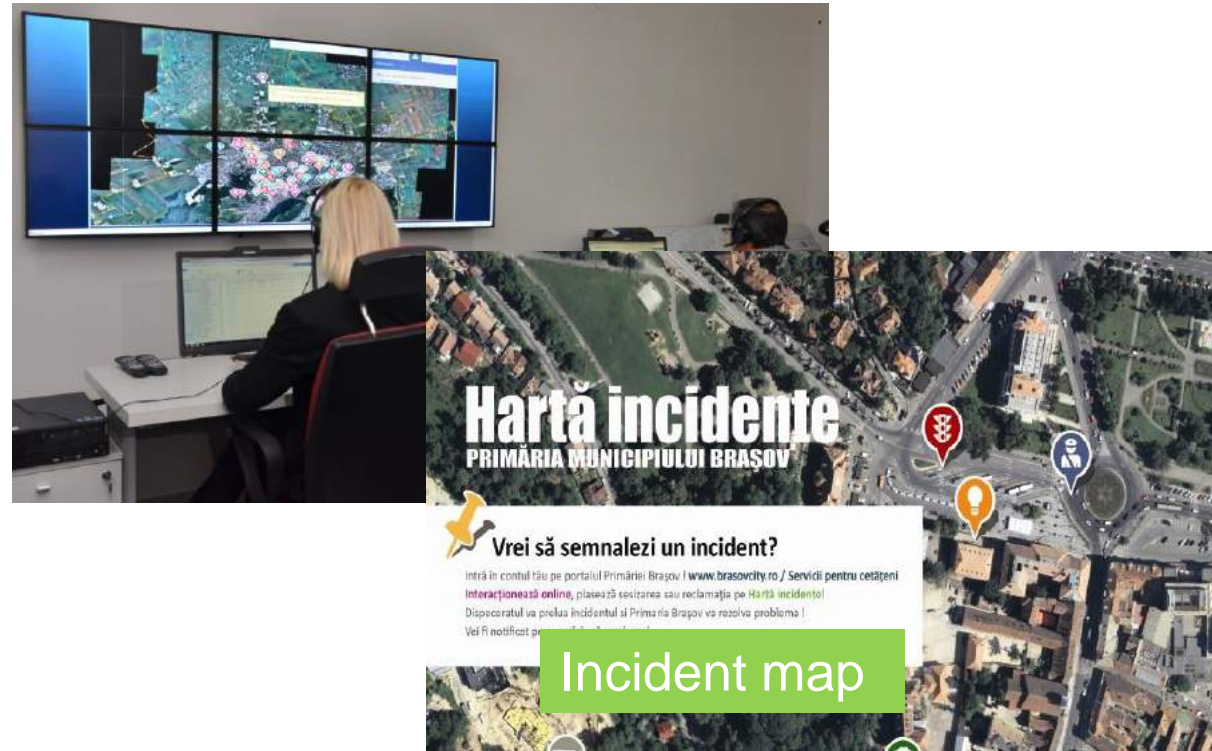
Hartă incidente
PRIMĂRIA MUNICIPIULUI BRAȘOV

Vrei să semnalezi un incident?

Intră în contul tău pe portalul Primăriei Brașov ! www.brasovcity.ro / Servicii pentru cetățeni Interacționează online, plasează sesizarea sau reclamația pe Hartă incidente!
Dispeceratul va prelua incidentul și Primăria Brașov va rezolva problema !
Vei fi notificat pe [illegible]

Incident map